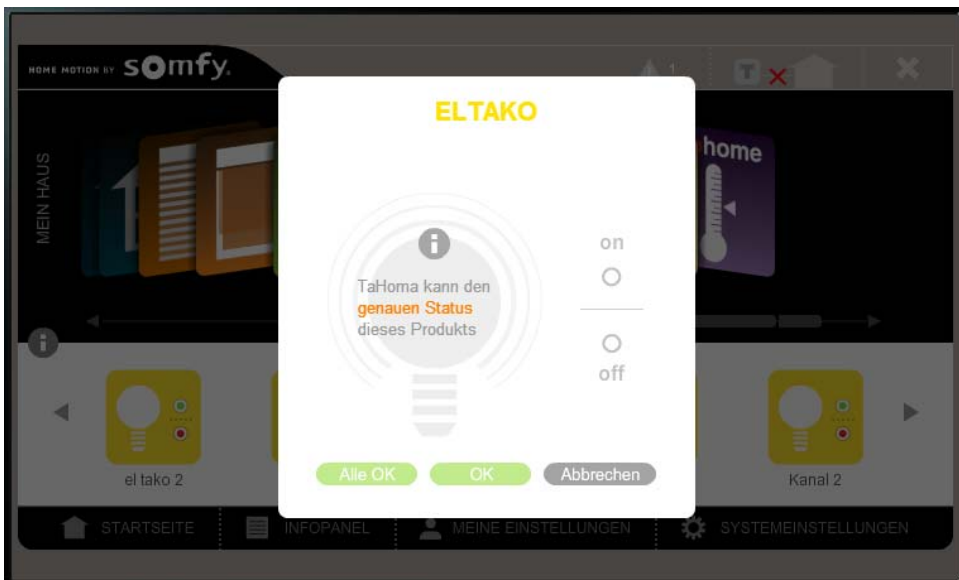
HOME MOTION BY somfy.

MEIN HAUS

home

ELTAKO

TaHoma kann den genauen Status dieses Produkts

on

off

Alle OK
OK
Abbrechen

el tako 2

Kanal 2

STARTSEITE
INFOPANEL
MEINE EINSTELLUNGEN
SYSTEMEINSTELLUNGEN